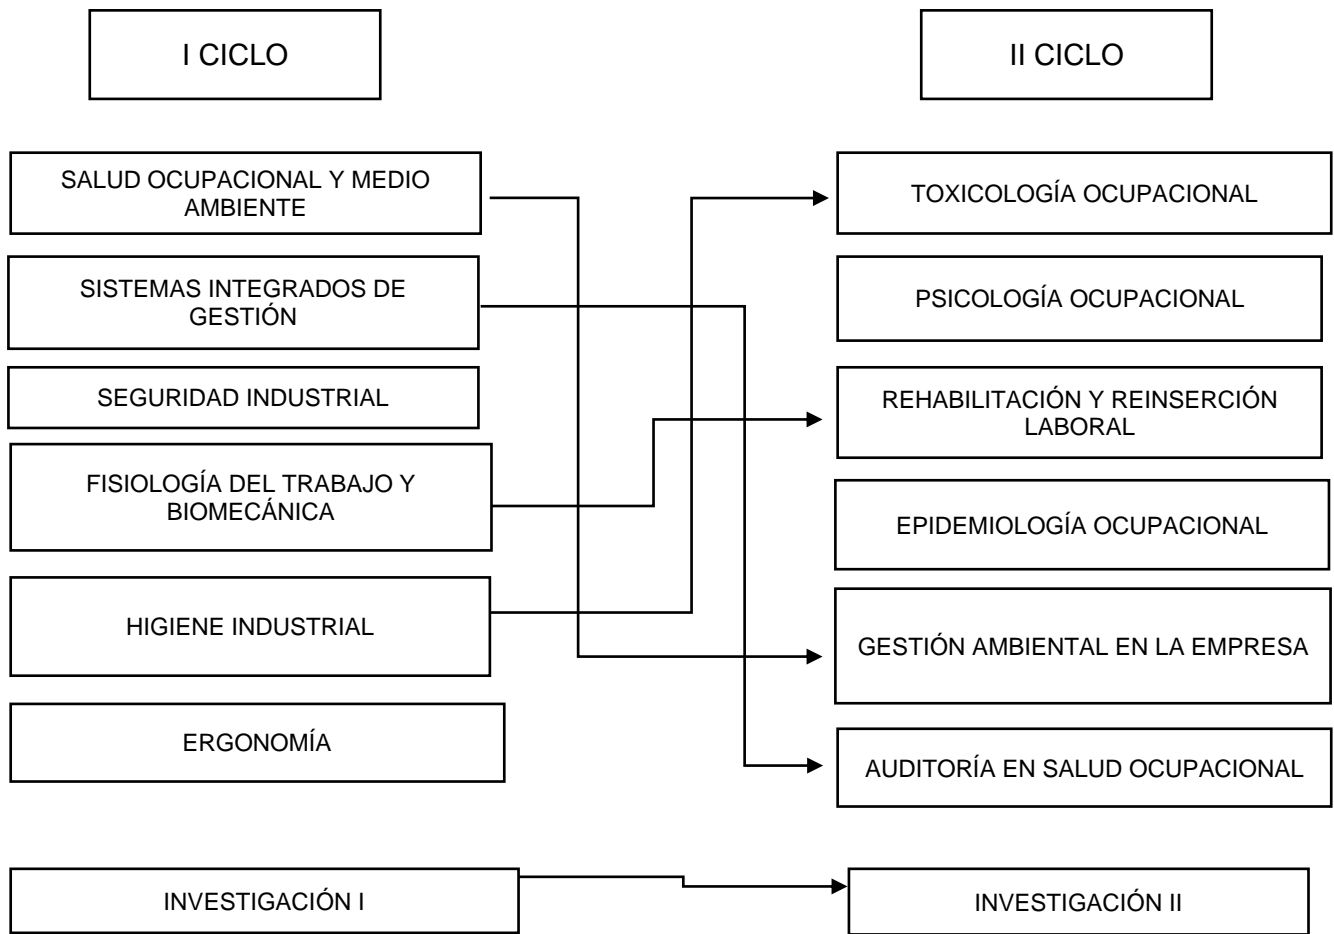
I CICLO

II CICLO

SALUD OCUPACIONAL Y MEDIO AMBIENTE

SISTEMAS INTEGRADOS DE GESTIÓN

SEGURIDAD INDUSTRIAL

FISIOLOGÍA DEL TRABAJO Y BIOMECÁNICA

HIGIENE INDUSTRIAL

ERGONOMÍA

TOXICOLOGÍA OCUPACIONAL

PSICOLOGÍA OCUPACIONAL

REHABILITACIÓN Y REINSERCIÓN LABORAL

EPIDEMIOLOGÍA OCUPACIONAL

GESTIÓN AMBIENTAL EN LA EMPRESA

AUDITORÍA EN SALUD OCUPACIONAL

INVESTIGACIÓN I

INVESTIGACIÓN II